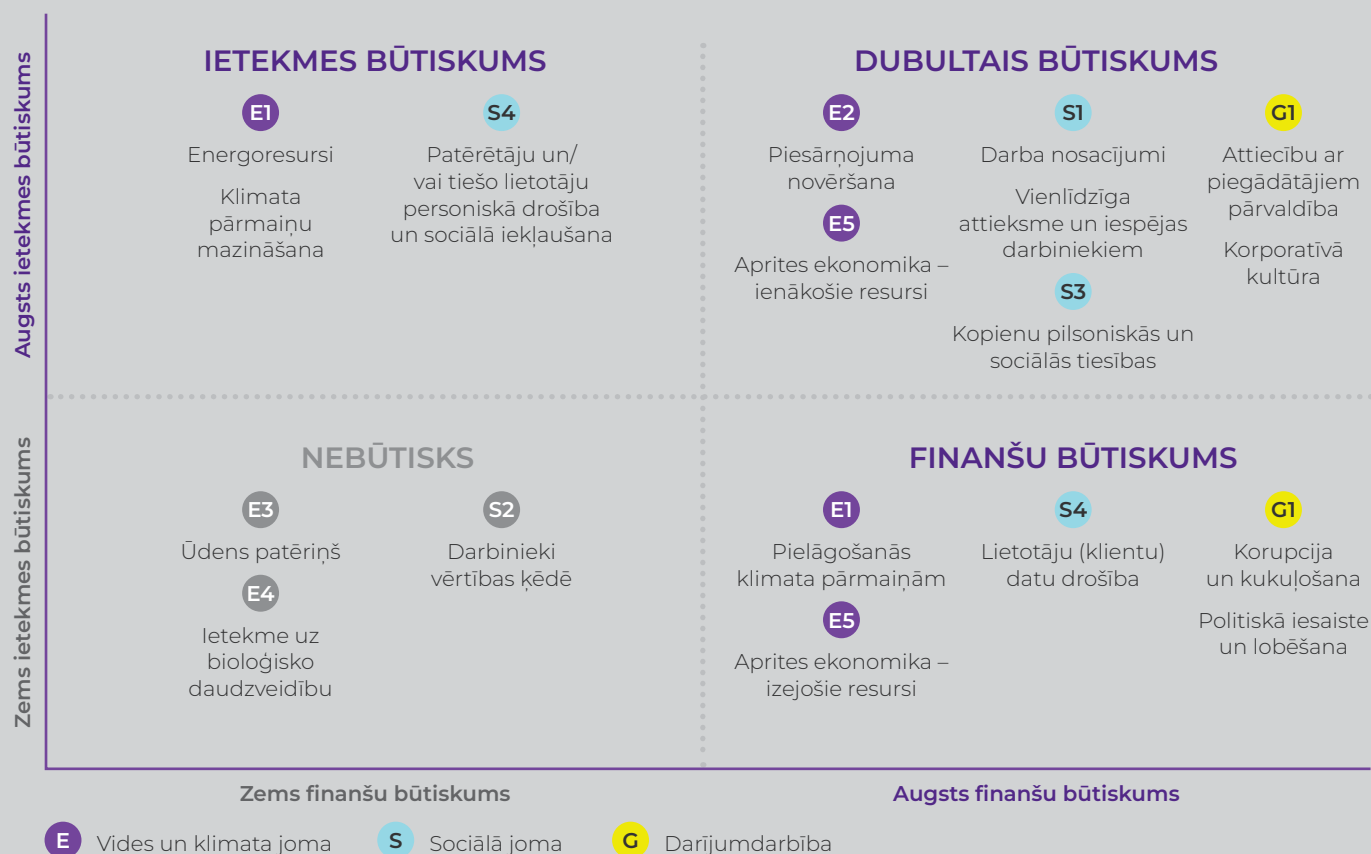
Augsts ietekmes būtiskums

IETEKMES BŪTISKUMS

E1
Energoresursi

Klimata pārmaiņu mazināšana

S4
Patērētāju un/ vai tiešo lietotāju personiskā drošība un sociālā iekļaušana

DUBULTAIS BŪTISKUMS

E2
Piesārņojuma novēršana

E5
Aprites ekonomika – ienākošie resursi

S1
Darba nosacījumi

Vienlīdzīga attieksme un iespējas darbiniekiem

S3
Kopienu pilsoniskās un sociālās tiesības

G1
Attiecību ar piegādātājiem pārvaldība

Korporatīvā kultūra

Zems ietekmes būtiskums

NEBŪTISKS

E3
Ūdens patēriņš

E4
Ietekme uz bioloģisko daudzveidību

S2
Darbinieki vērtības ķēdē

FINANŠU BŪTISKUMS

E1
Pielāgošanās klimata pārmaiņām

E5
Aprites ekonomika – izejošie resursi

S4
Lietotāju (klientu) datu drošība

G1
Korupcija un kukuļošana

Politiskā iesaiste un lobēšana

Zems finanšu būtiskums

Augsts finanšu būtiskums

E Vides un klimata joma
S Sociālā joma
G Darījumdarbība